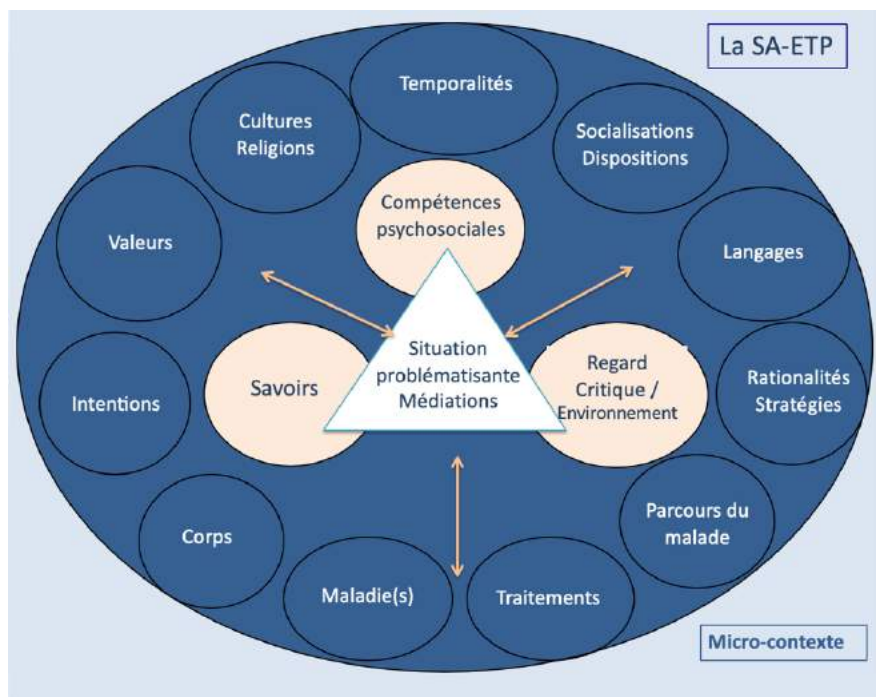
La SA-ETP

Temporalités

Cultures Religions

Socialisations Dispositions

Compétences psychosociales

Valeurs

Langages

Situation problématisante Médiations

Savoirs

Regard Critique / Environnement

Intentions

Rationalités Stratégies

Parcours du malade

Corps

Maladie(s)

Traitements

Micro-contexte